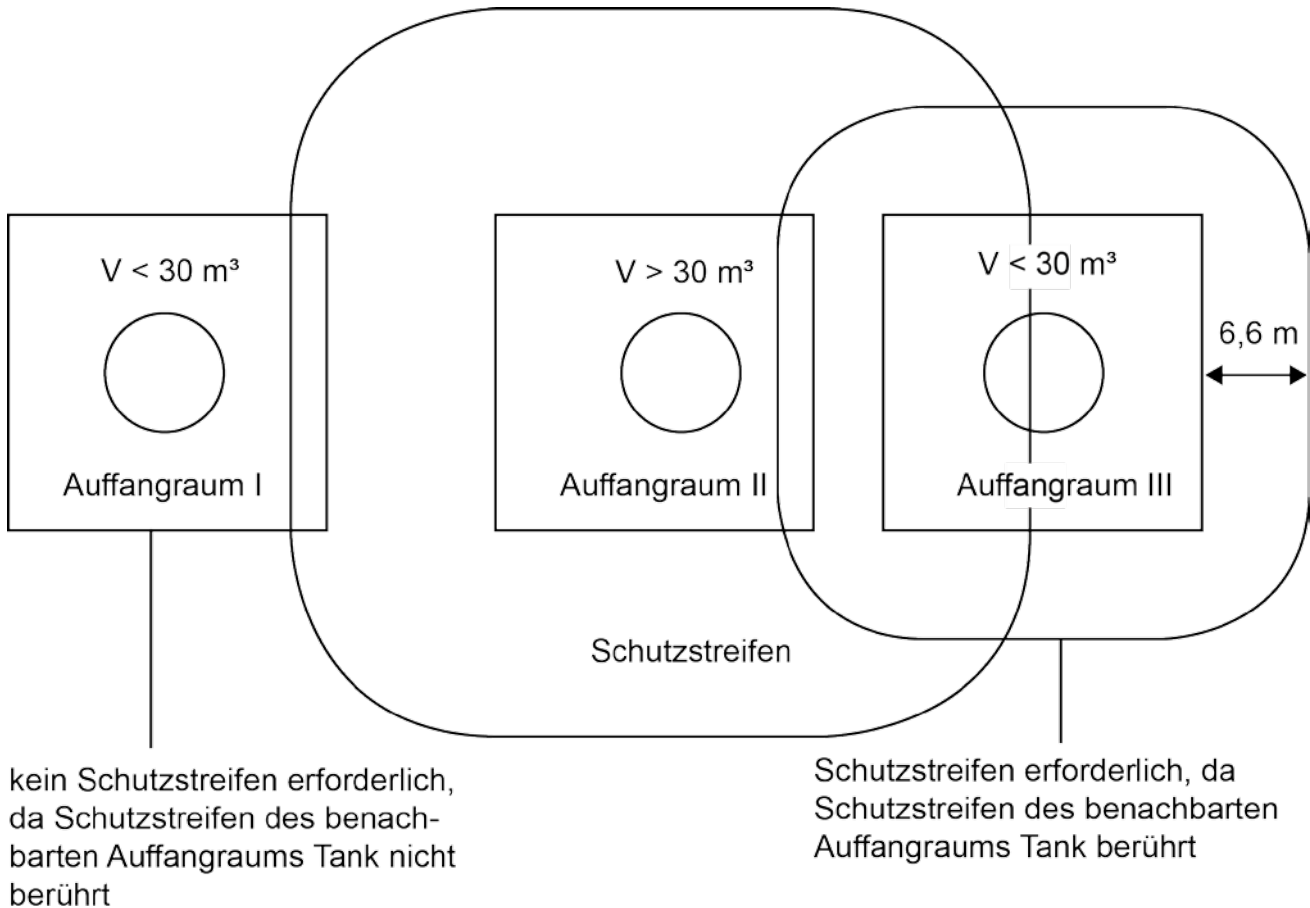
V < 30 m³

Auffangraum I

V > 30 m³

Auffangraum II

V < 30 m³

Auffangraum III

6,6 m

Schutzstreifen

kein Schutzstreifen erforderlich, da Schutzstreifen des benachbarten Auffangraums Tank nicht berührt

Schutzstreifen erforderlich, da Schutzstreifen des benachbarten Auffangraums Tank berührt